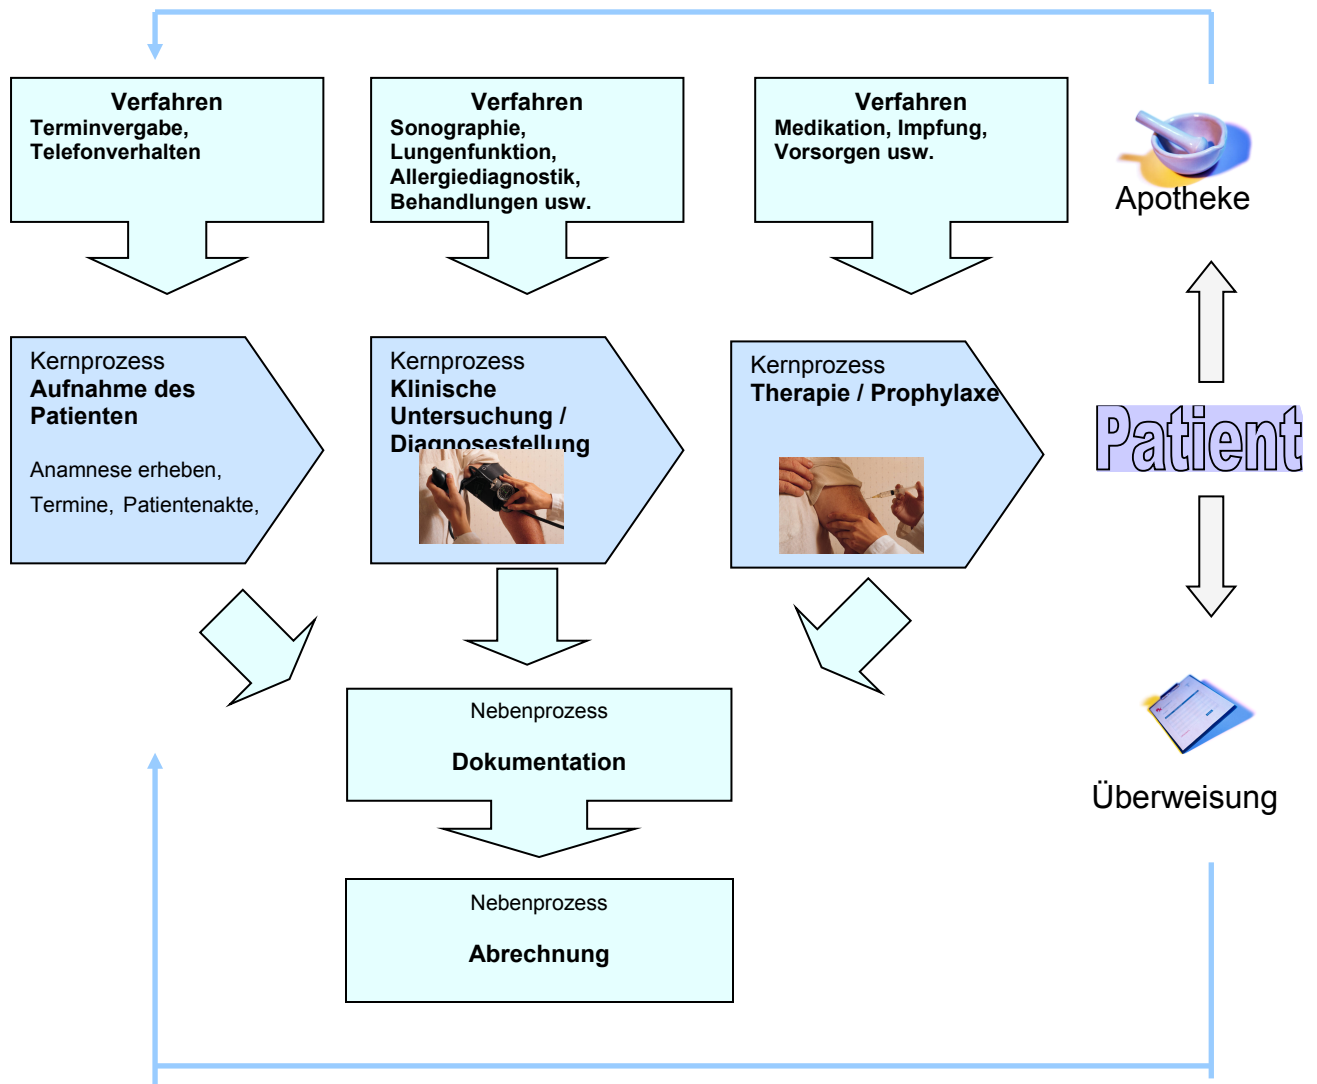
Verfahren
Terminvergabe, Telefonverhalten

Verfahren
Sonographie, Lungenfunktion, Allergiediagnostik, Behandlungen usw.

Verfahren
Medikation, Impfung, Vorsorgen usw.

Apotheke

Kernprozess
Aufnahme des Patienten

Anamnese erheben,

Termine, Patientenakte,

Kernprozess
Klinische Untersuchung / Diagnosestellung

Kernprozess
Therapie / Prophylaxe

Patient

Nebenprozess

Dokumentation

Überweisung

Nebenprozess

Abrechnung